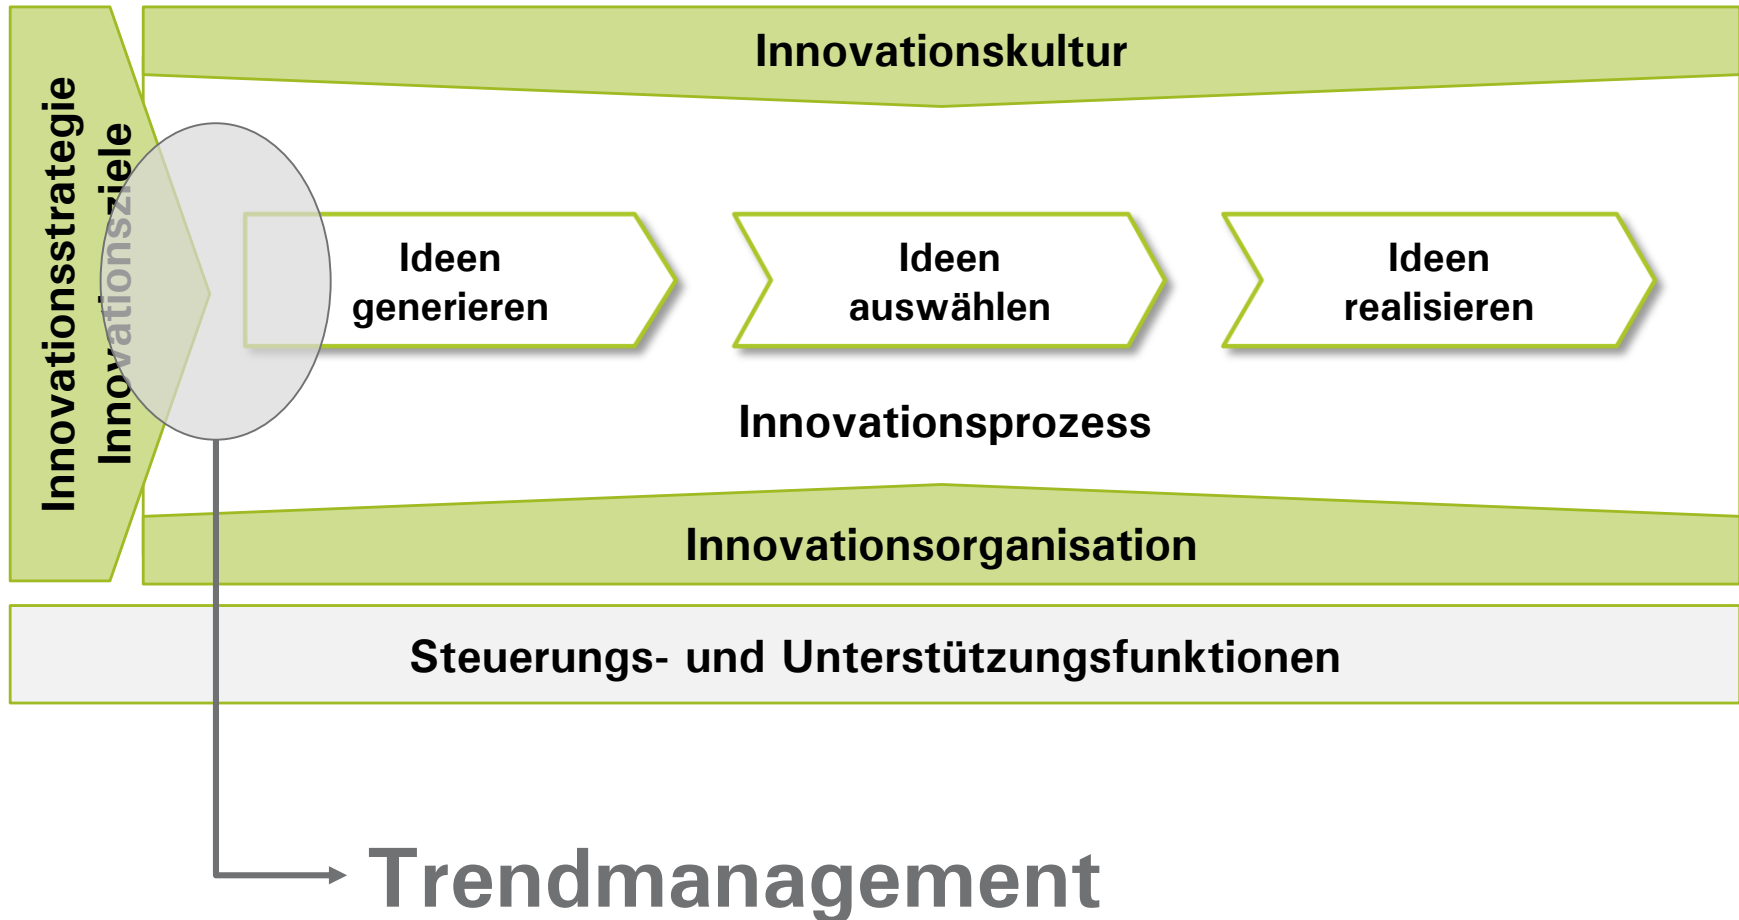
Innovationsstrategie
Innovationsziele

Innovationskultur

Ideen generieren

Ideen auswählen

Ideen realisieren

Innovationsprozess

Innovationsorganisation

Steuerungs- und Unterstützungsfunktionen

Trendmanagement